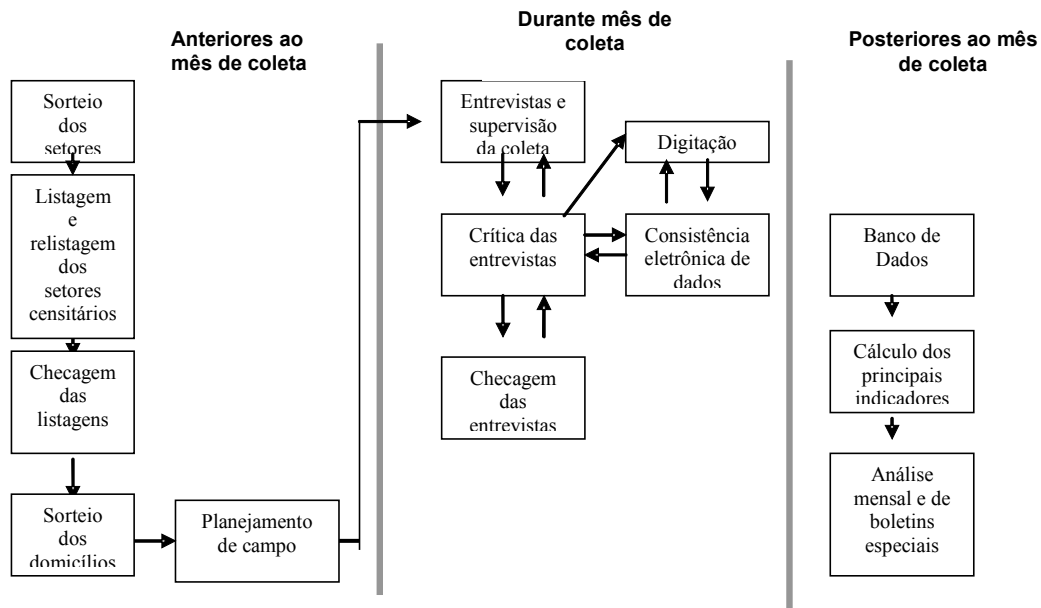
Anteriores ao mês de coleta

Durante mês de coleta

Posteriores ao mês de coleta

Sorteio dos setores

Listagem e relistagem dos setores censitários

Checagem das listagens

Sorteio dos domicílios

Planejamento de campo

Entrevistas e supervisão da coleta

Digitação

Crítica das entrevistas

Consistência eletrônica de dados

Checagem das entrevistas

Banco de Dados

Cálculo dos principais indicadores

Análise mensal e de boletins especiais